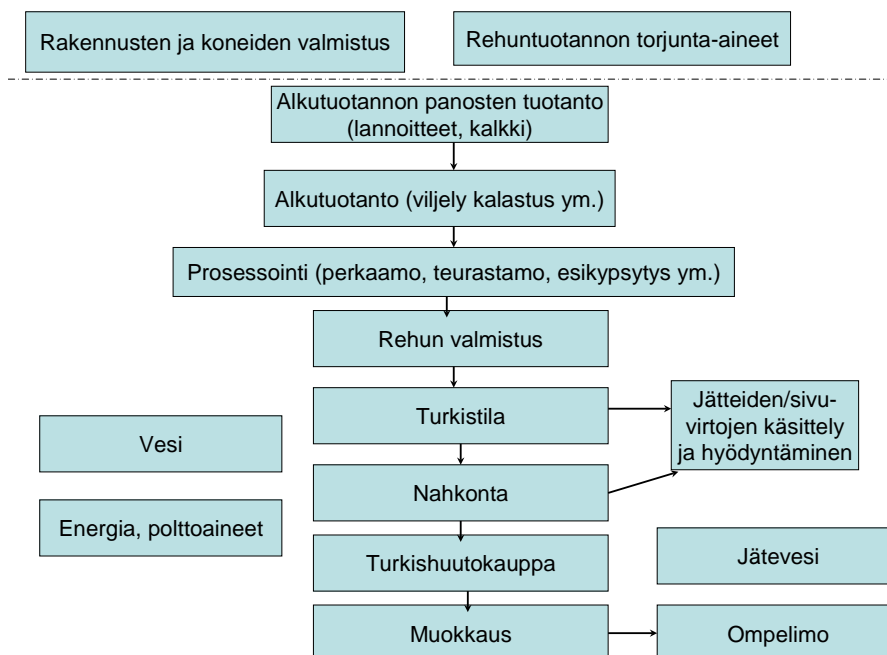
Rakennusten ja koneiden valmistus

Rehuntuotannon torjunta-aineet

Alkutuotannon panosten tuotanto (lannoitteet, kalkki)

Alkutuotanto (viljely kalastus ym.)

Prosessointi (perkaamo, teurastamo, esikypsytys ym.)

Rehun valmistus

Turkistila

Jätteiden/sivuvirtojen käsittely ja hyödyntäminen

Vesi

Nahkonta

Energia, polttoaineet

Turkishuutokauppa

Jätevesi

Muokkaus

Ompelimo